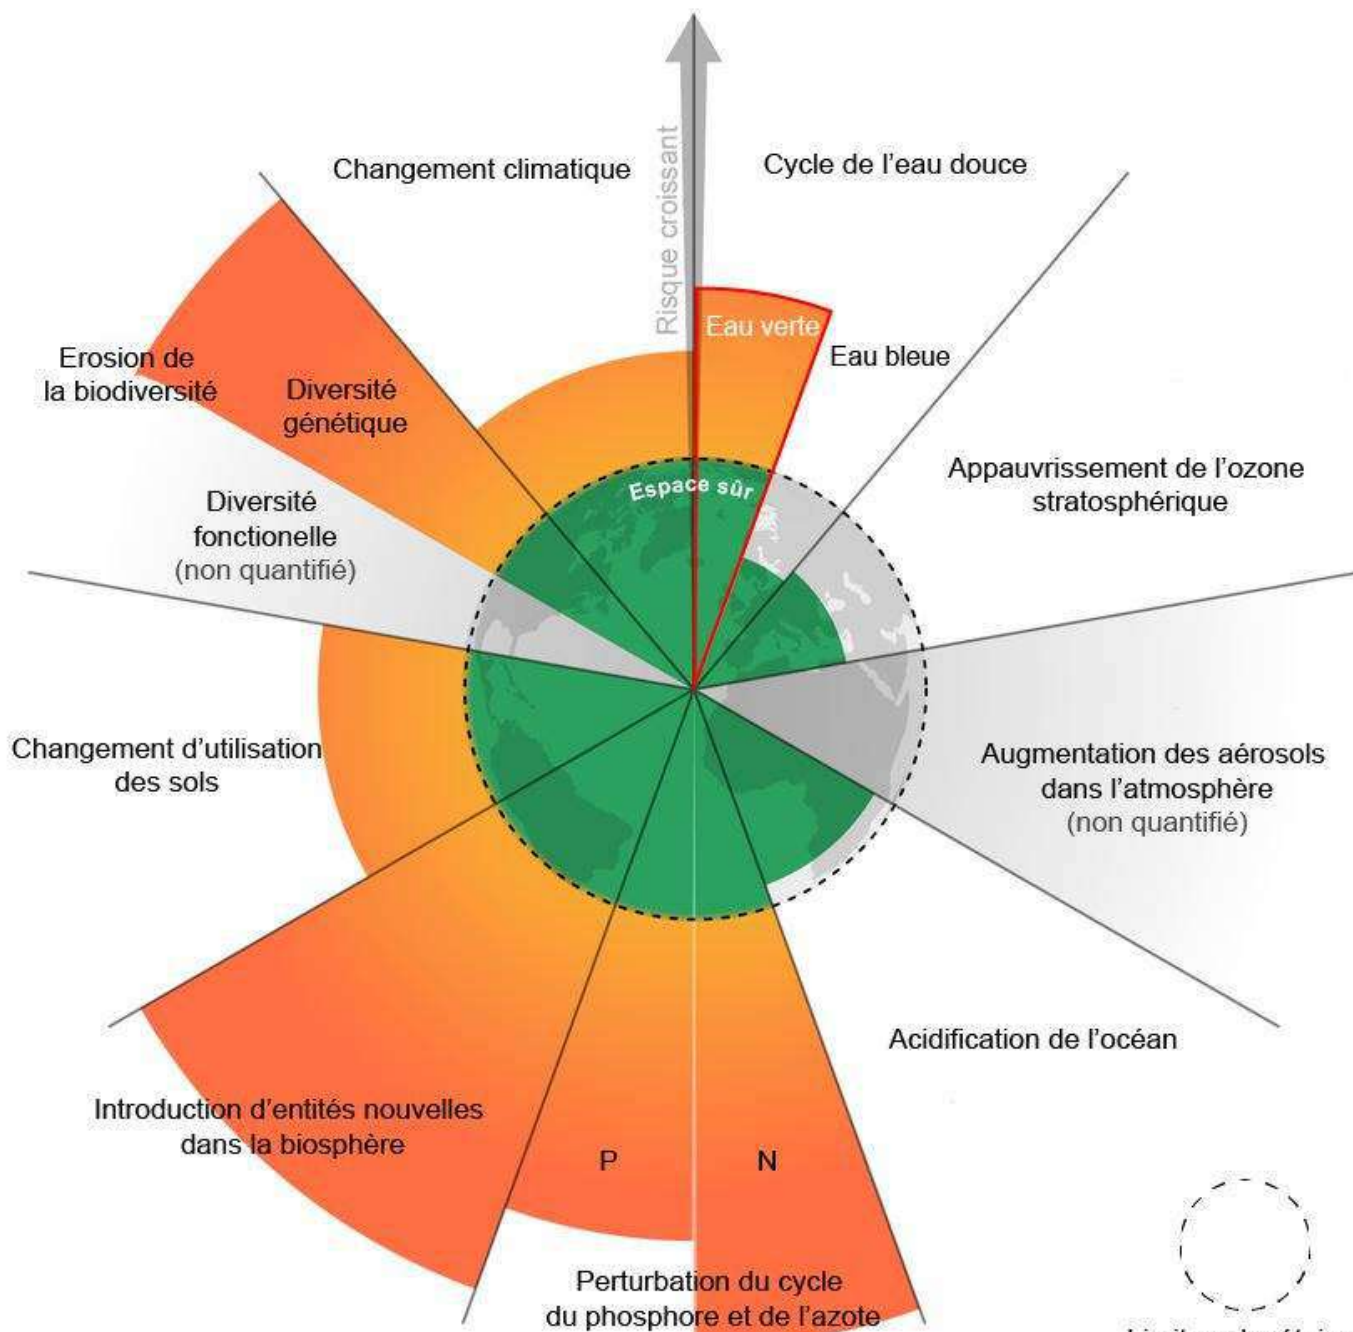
Risque croissant

Changement climatique

Cycle de l'eau douce

Eau verte

Eau bleue

Erosion de la biodiversité

Diversité génétique

Diversité fonctionelle (non quantifié)

Espace sûr

Appauvrissement de l'ozone stratosphérique

Changement d'utilisation des sols

Augmentation des aérosols dans l'atmosphère (non quantifié)

Acidification de l'océan

Introduction d'entités nouvelles dans la biosphère

P

N

Perturbation du cycle du phosphore et de l'azote

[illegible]